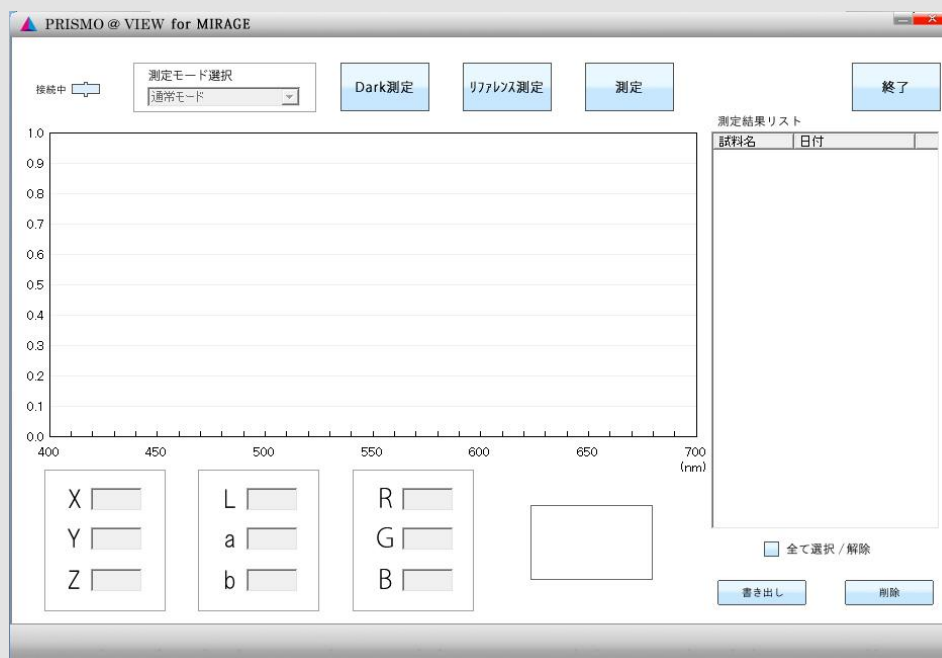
PRISMO @ VIEW for MIRAGE

接続中

測定モード選択
通常モード

Dark測定

リファレンス測定

測定

終了

測定結果リスト

| 試料名 | 日付 |
|---|---|

1.0
0.9
0.8
0.7
0.6
0.5
0.4
0.3
0.2
0.1
0.0
400 450 500 550 600 650 700
(nm)

X
Y
Z

L
a
b

R
G
B

全て選択 / 解除

書き出し

削除